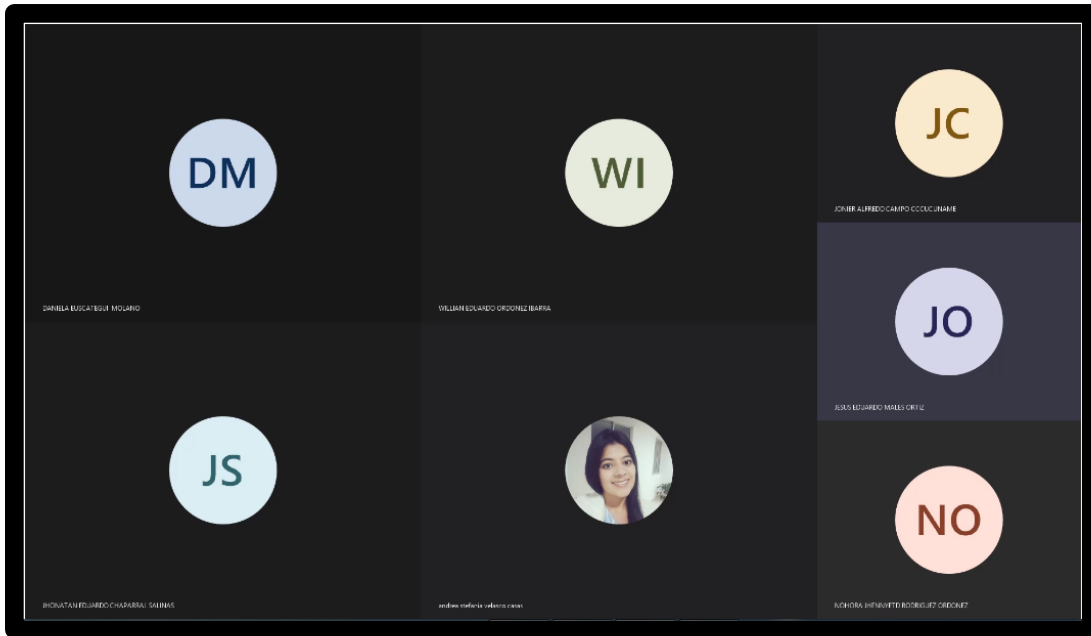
DM

DANIELA ELISCATEGUI MOLANO

WI

WILLIAM EDUARDO ORDOÑEZ IBARRA

JC

JONIER ALFREDO CAMPO CCOLCUNAME

JO

JESUS EDUARDO MALES ORTIZ

JS

JHONATAN EDUARDO CHAPARRAL SALINAS

andrea stefania velasco caron

NO

NOHORA JHENNYFER RODRIGUEZ ORDOÑEZ